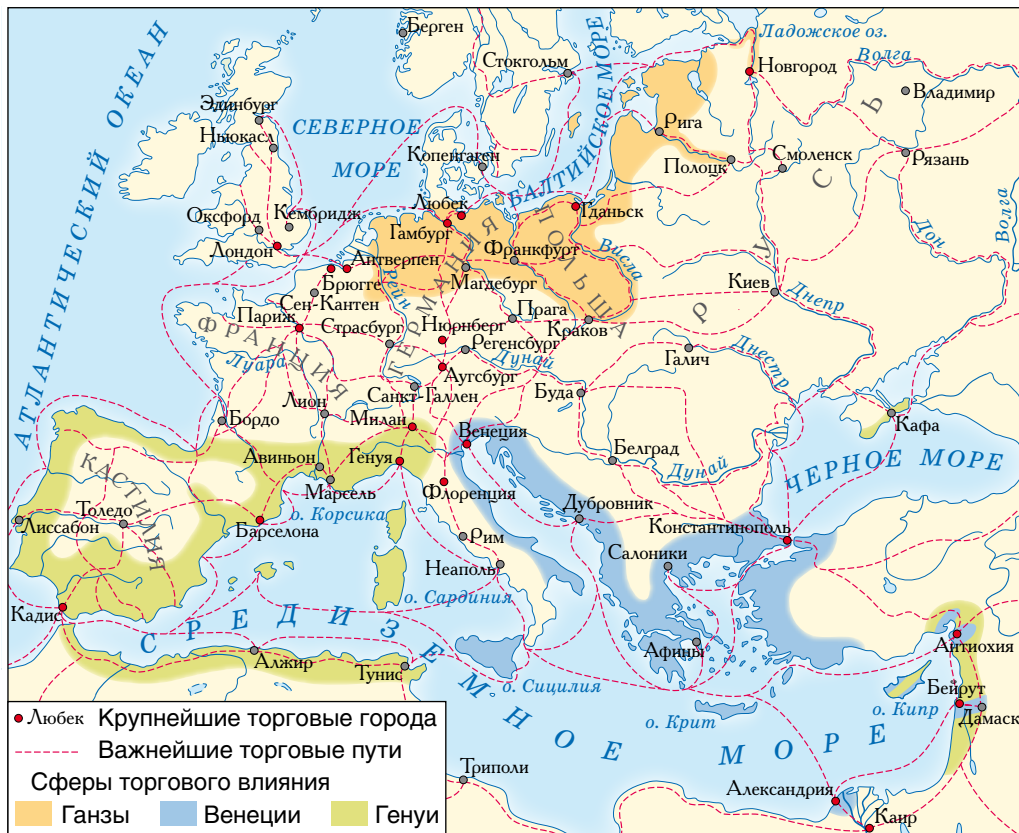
АТЛАНТИЧЕСКИЙ ОКЕАН
Берген
Стокгольм
БАЛТИЙСКОЕ МОРЕ
Ладожское оз.
Волга
Новгород
Владимир
Эдинбург
Ньюкасл
СЕВЕРНОЕ
МОРЕ
Копенгаген
Рига
Полоцк
Смоленск
Рязань
РУСЬ
Оксфорд
Кембридж
Любек
Гамбург
Гданьск
Лондон
Франкфурт
ГЕРМАНИЯ
ПОЛЬША
Висла
Дон
Волга
Брюгге
Антверпен
Рейн
Магдебург
Киев
Днепр
Париж
Сен-Кантен
Прага
ФРАНЦИЯ
Страсбург
Нюрнберг
Краков
Луара
Регенсбург
Дунай
Галич
Днестр
Аугсбург
Лион
Санкт-Галлен
Буда
Бордо
Милан
Венеция
Кафа
Авиньон
Генуя
Белград
КАСТИЛИЯ
Дунай
ЧЕРНОЕ МОРЕ
Толедо
Марсель
Флоренция
Дубровник
Лиссабон
Барселона
о. Корсика
Константинополь
Рим
Салоники
Неаполь
о. Сардиния
Кадис
СРЕДИЗЕМНОЕ МОРЕ
Антиохия
Алжир
Тунис
Афины
о. Сицилия
Бейрут
Любек Крупнейшие торговые города
о. Кипр
Дамаск
Важнейшие торговые пути
о. Крит
Сферы торгового влияния
Триполи
Александрия
Ганзы
Венеции
Генуи
Каир